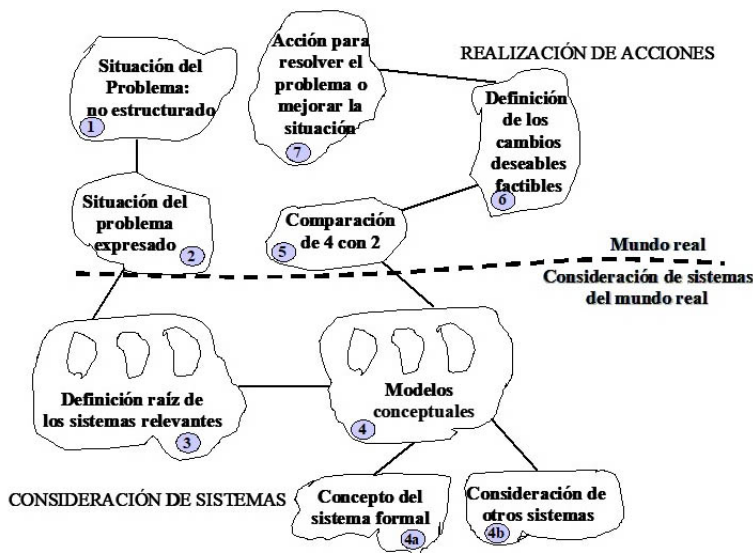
Situación del Problema: no estructurado
1

Acción para resolver el problema o mejorar la situación
7

REALIZACIÓN DE ACCIONES

Definición de los cambios deseables factibles
6

Situación del problema expresado
2

Comparación de 4 con 2
5

Mundo real

Consideración de sistemas del mundo real

Definición raíz de los sistemas relevantes
3

Modelos conceptuales
4

CONSIDERACIÓN DE SISTEMAS

Concepto del sistema formal
4a

Consideración de otros sistemas
4b